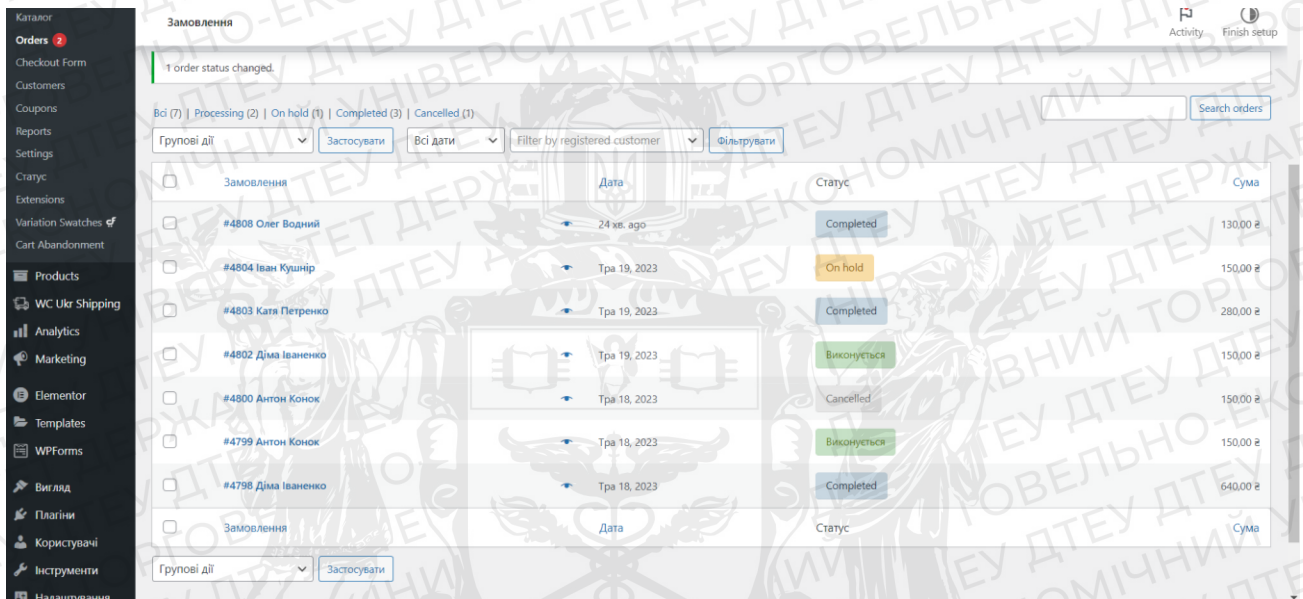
Каталог
Orders 2
Checkout Form
Customers
Coupons
Reports
Settings
Статус
Extensions
Variation Swatches
Cart Abandonment
Products
WC Ukr Shipping
Analytics
Marketing
Elementor
Templates
WPForms
Вигляд
Плагіни
Користувачі
Інструменти
Налаштування

Замовлення

Activity
Finish setup

1 order status changed.

Всі (7) | Processing (2) | On hold (1) | Completed (3) | Cancelled (1)

Search orders

Групові дії
Застосувати
Всі дати
Filter by registered customer
Фільтрувати

| | Замовлення | Дата | Статус | Сума |
|---|---|---|---|---|
| | #4808 Олег Водний | 24 хв. ago | Completed | 130,00 ₴ |
| | #4804 Іван Кушнір | Тра 19, 2023 | On hold | 150,00 ₴ |
| | #4803 Катя Петренко | Тра 19, 2023 | Completed | 280,00 ₴ |
| | #4802 Діма Іваненко | Тра 19, 2023 | Виконується | 150,00 ₴ |
| | #4800 Антон Конок | Тра 18, 2023 | Cancelled | 150,00 ₴ |
| | #4799 Антон Конок | Тра 18, 2023 | Виконується | 150,00 ₴ |
| | #4798 Діма Іваненко | Тра 18, 2023 | Completed | 640,00 ₴ |
| | Замовлення | Дата | Статус | Сума |

Групові дії
Застосувати